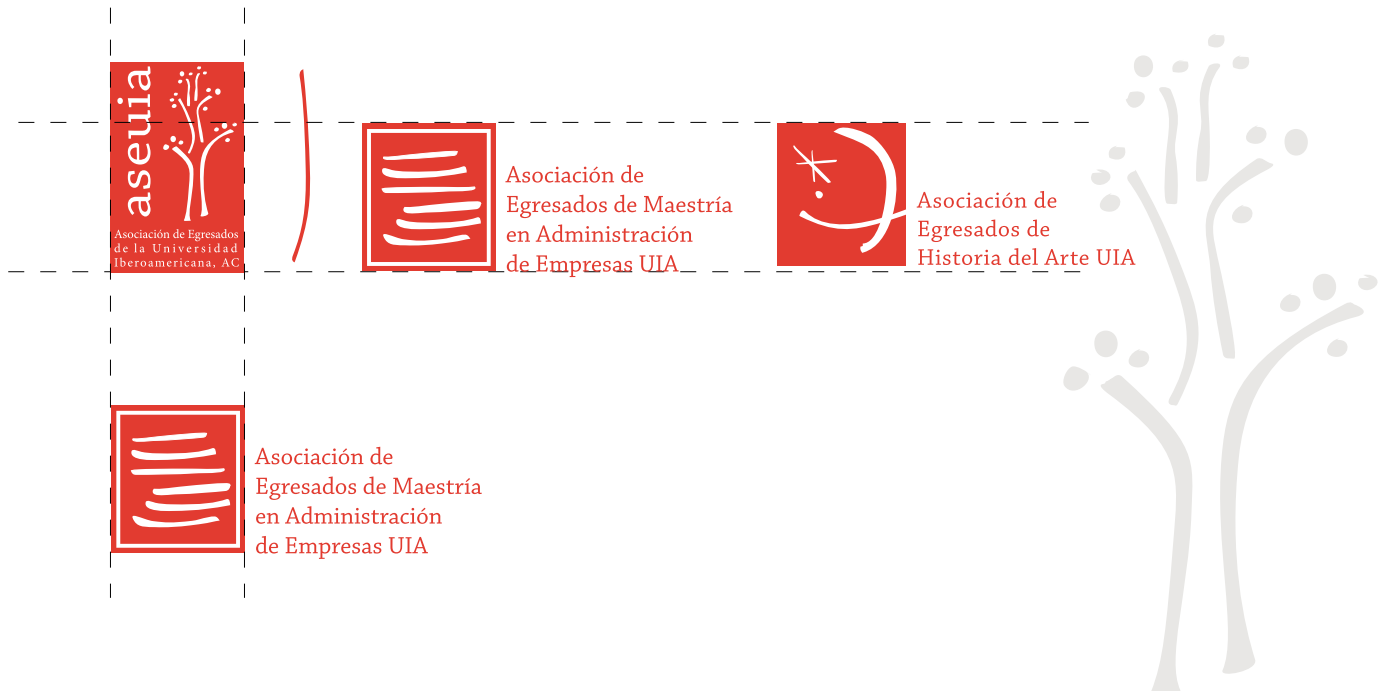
aseuia

Asociación de Egresados de la Universidad Iberoamericana, AC

Asociación de Egresados de Maestría en Administración de Empresas UIA

Asociación de Egresados de Historia del Arte UIA

Asociación de Egresados de Maestría en Administración de Empresas UIA